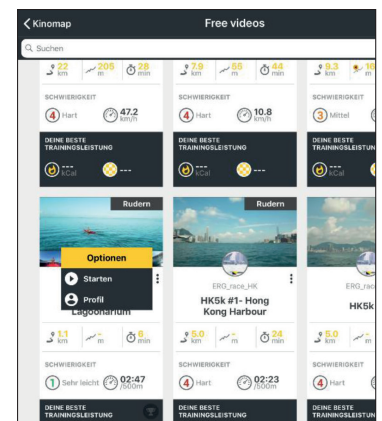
Kinomap
Free videos
Suchen

22 km
205 m
28 min
SCHWIERIGKEIT
4 Hart
47.2 km/h
DEINE BESTE TRAININGSLEISTUNG
--- kCal
---

7.9 km
55 m
44 min
SCHWIERIGKEIT
4 Hart
10.8 km/h
DEINE BESTE TRAININGSLEISTUNG
--- kCal
---

9.3 km
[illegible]
SCHWIERIGKEIT
3 Mittel
DEINE BESTE TRAININGSLEISTUNG
--- kCal

Rudern
Optionen
Starten
Profil
Lagoonarium
1.1 km
--- m
6 min
SCHWIERIGKEIT
1 Sehr leicht
02:47 /500m
DEINE BESTE TRAININGSLEISTUNG

Rudern
ERG_race_HK
HK5k #1- Hong Kong Harbour
5.0 km
--- m
24 min
SCHWIERIGKEIT
4 Hart
02:23 /500m
DEINE BESTE TRAININGSLEISTUNG

ERG_rac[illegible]
HK5k
5.0 km
SCHWIERIGKEIT
4 Hart
DEINE BESTE TRAININGSLEISTUNG